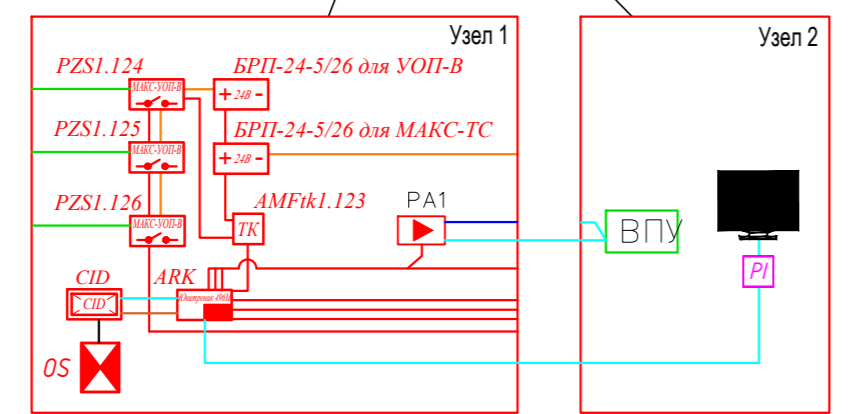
Узел 1

Узел 2

PZS1.124

МАКС-УОП-В

БРП-24-5/26 для УОП-В

+ 24В -

PZS1.125

МАКС-УОП-В

БРП-24-5/26 для МАКС-ТС

+ 24В -

PZS1.126

МАКС-УОП-В

AMFtk1.123

TK

PA1

ВПУ

CID

CID

ARK

Юпитер 4968

PI

OS